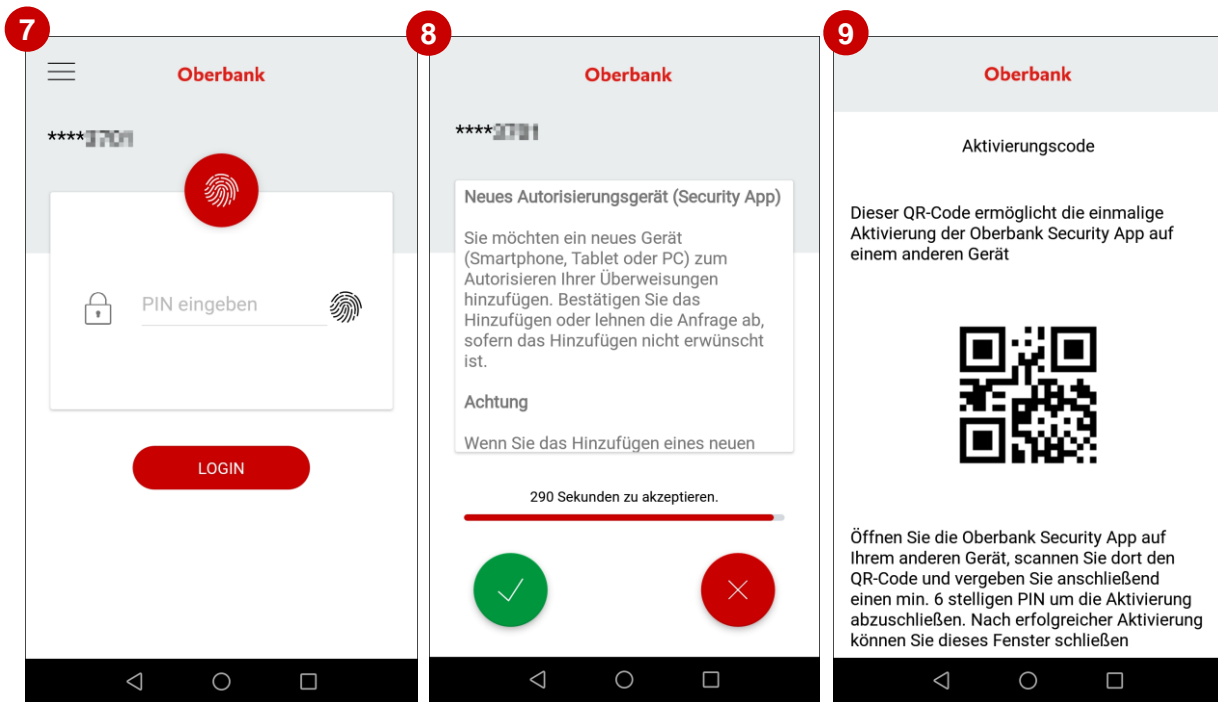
7

Oberbank

****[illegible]

PIN eingeben

LOGIN

8

Oberbank

****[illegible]

Neues Autorisierungsgerät (Security App)

Sie möchten ein neues Gerät (Smartphone, Tablet oder PC) zum Autorisieren Ihrer Überweisungen hinzufügen. Bestätigen Sie das Hinzufügen oder lehnen die Anfrage ab, sofern das Hinzufügen nicht erwünscht ist.

Achtung

Wenn Sie das Hinzufügen eines neuen

290 Sekunden zu akzeptieren.

9

Oberbank

Aktivierungscode

Dieser QR-Code ermöglicht die einmalige Aktivierung der Oberbank Security App auf einem anderen Gerät

Öffnen Sie die Oberbank Security App auf Ihrem anderen Gerät, scannen Sie dort den QR-Code und vergeben Sie anschließend einen min. 6 stelligen PIN um die Aktivierung abzuschließen. Nach erfolgreicher Aktivierung können Sie dieses Fenster schließen